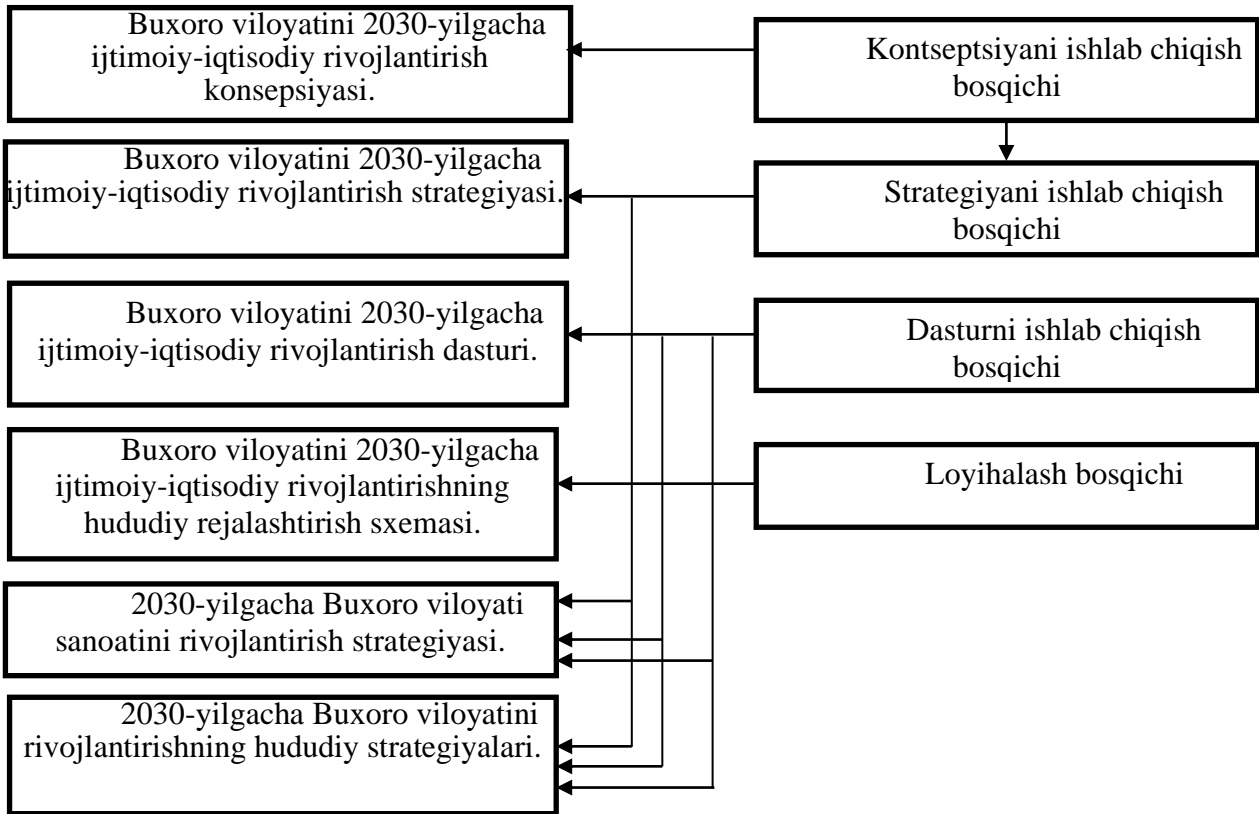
Buxoro viloyatini 2030-yilgacha ijtimoiy-iqtisodiy rivojlantirish konsepsiyasi.

Kontseptsiyani ishlab chiqish bosqichi

Buxoro viloyatini 2030-yilgacha ijtimoiy-iqtisodiy rivojlantirish strategiyasi.

Strategiyani ishlab chiqish bosqichi

Buxoro viloyatini 2030-yilgacha ijtimoiy-iqtisodiy rivojlantirish dasturi.

Dasturni ishlab chiqish bosqichi

Buxoro viloyatini 2030-yilgacha ijtimoiy-iqtisodiy rivojlantirishning hududiy rejalashtirish sxemasi.

Loyihalash bosqichi

2030-yilgacha Buxoro viloyati sanoatini rivojlantirish strategiyasi.

2030-yilgacha Buxoro viloyatini rivojlantirishning hududiy strategiyalari.